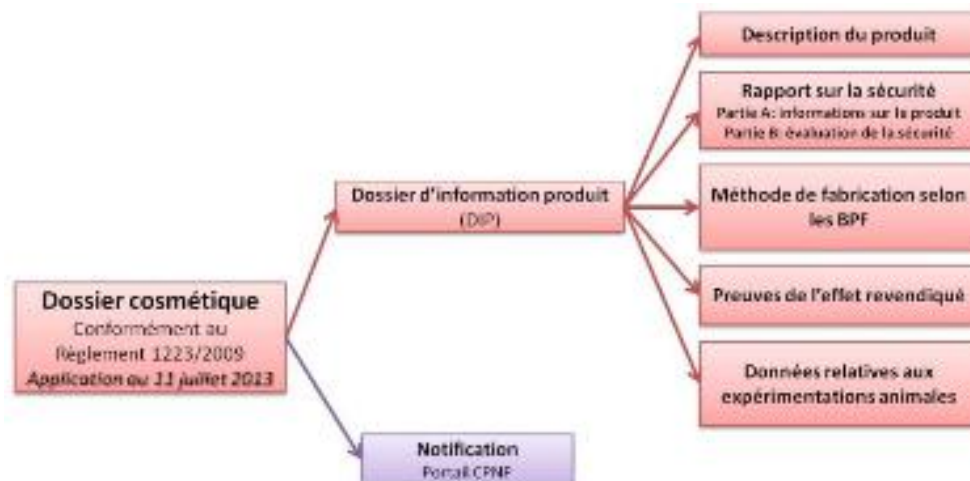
Dossier cosmétique
Conformément au Règlement 1223/2009
Application au 11 juillet 2013

Dossier d'information produit
(DIP)

Description du produit

Rapport sur la sécurité
Partie A: informations sur le produit
Partie B: évaluation de la sécurité

Méthode de fabrication selon les BPF

Preuves de l'effet revendiqué

Données relatives aux expérimentations animales

Notification
Portail CPNP